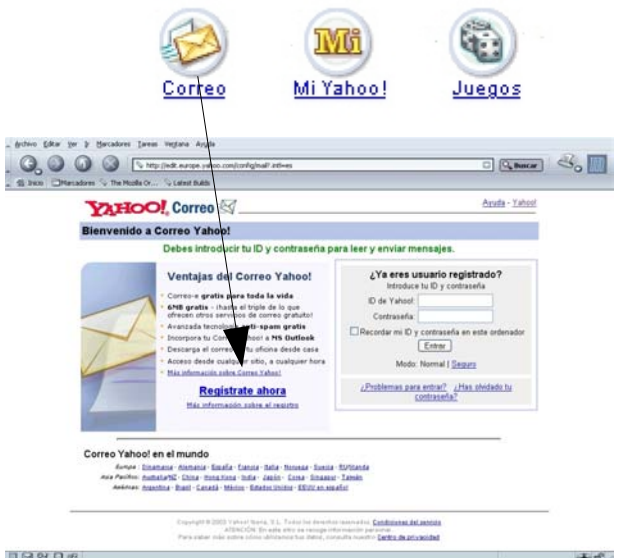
Correo Mi Yahoo! Juegos

Archivo Editar Ver Ir Marcadores Tareas Ventana Ayuda

http://edit.europe.yahoo.com/config/mail?.intl=es

Buscar

Inicio Marcadores The Mozilla Or... Latest Builds

YAHOO! Correo

Ayuda - Yahoo!

Bienvenido a Correo Yahoo!

Debes introducir tu ID y contraseña para leer y enviar mensajes.

Ventajas del Correo Yahoo!

Correo-e gratis para toda la vida
6MB gratis - ihasta el triple de lo que ofrecen otros servicios de correo gratuito!
Avanzada tecnología anti-spam gratis
Incorpora tu Correo Yahoo! a MS Outlook
Descarga el correo a tu oficina desde casa
Acceso desde cualquier sitio, a cualquier hora
Más información sobre Correo Yahoo!

Regístrate ahora

Más información sobre el registro

¿Ya eres usuario registrado?
Introduce tu ID y contraseña

ID de Yahoo!:

Contraseña:

Recordar mi ID y contraseña en este ordenador

Entrar

Modo: Normal | Seguro

¿Problemas para entrar? ¿Has olvidado tu contraseña?

Correo Yahoo! en el mundo

Europa : Dinamarca - Alemania - España - Francia - Italia - Noruega - Suecia - RU/Irlanda
Asia Pacífico: Australia/NZ - China - Hong Kong - India - Japón - Corea - Singapur - Taiwán
América: Argentina - Brasil - Canadá - México - Estados Unidos - EEUU en español

Copyright © 2003 Yahoo! Iberia, S.L. Todos los derechos reservados. Condiciones del servicio
ATENCIÓN: En este sitio se recoge información personal.
Para saber más sobre cómo utilizamos tus datos, consulta nuestro Centro de privacidad